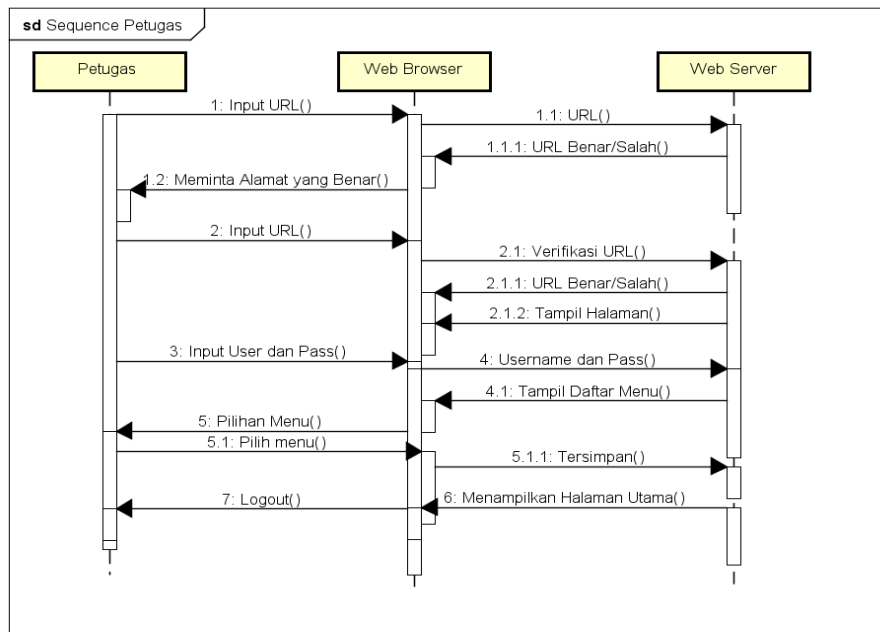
sd Sequence Petugas

Petugas

Web Browser

Web Server

1: Input URL()

1.1: URL()

1.1.1: URL Benar/Salah()

1.2: Meminta Alamat yang Benar()

2: Input URL()

2.1: Verifikasi URL()

2.1.1: URL Benar/Salah()

2.1.2: Tampil Halaman()

3: Input User dan Pass()

4: Username dan Pass()

4.1: Tampil Daftar Menu()

5: Pilihan Menu()

5.1: Pilih menu()

5.1.1: Tersimpan()

7: Logout()

6: Menampilkan Halaman Utama()